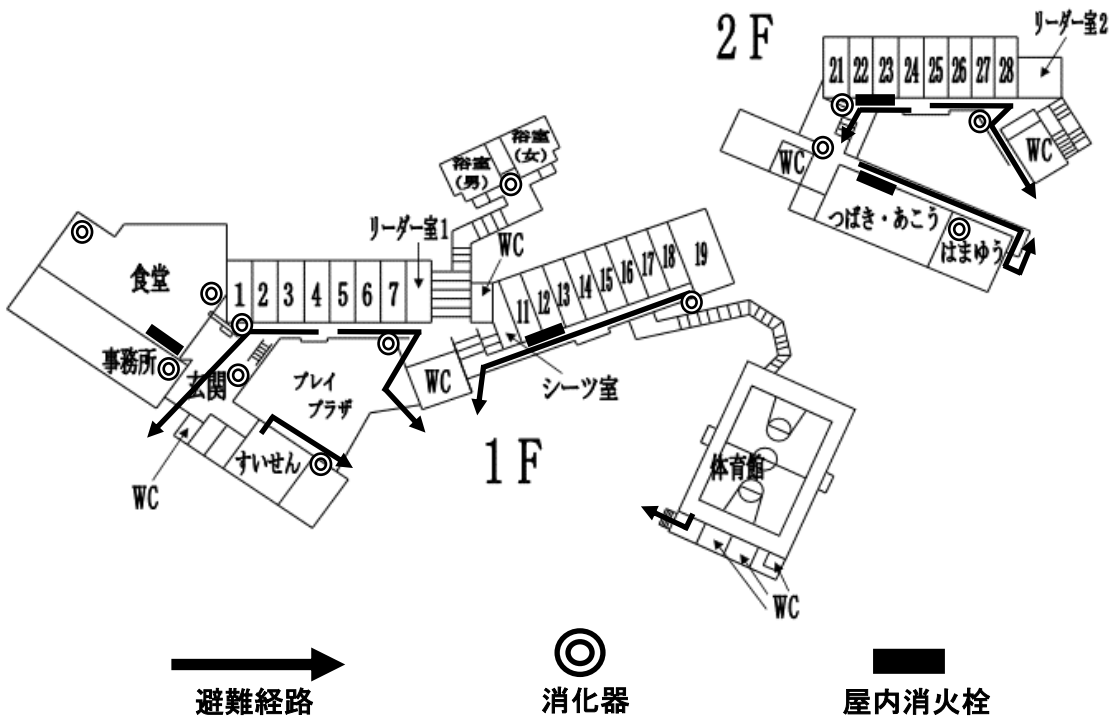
2F

リーダー室2

21 22 23 24 25 26 27 28

WC

WC

つばき・あこう

はまゆう

浴室(男)

浴室(女)

リーダー室1

WC

食堂

1 2 3 4 5 6 7

11 12 13 14 15 16 17 18 19

事務所

玄関

プレイプラザ

WC

シーツ室

すいせん

1F

体育館

WC

WC

避難経路

消化器

屋内消火栓